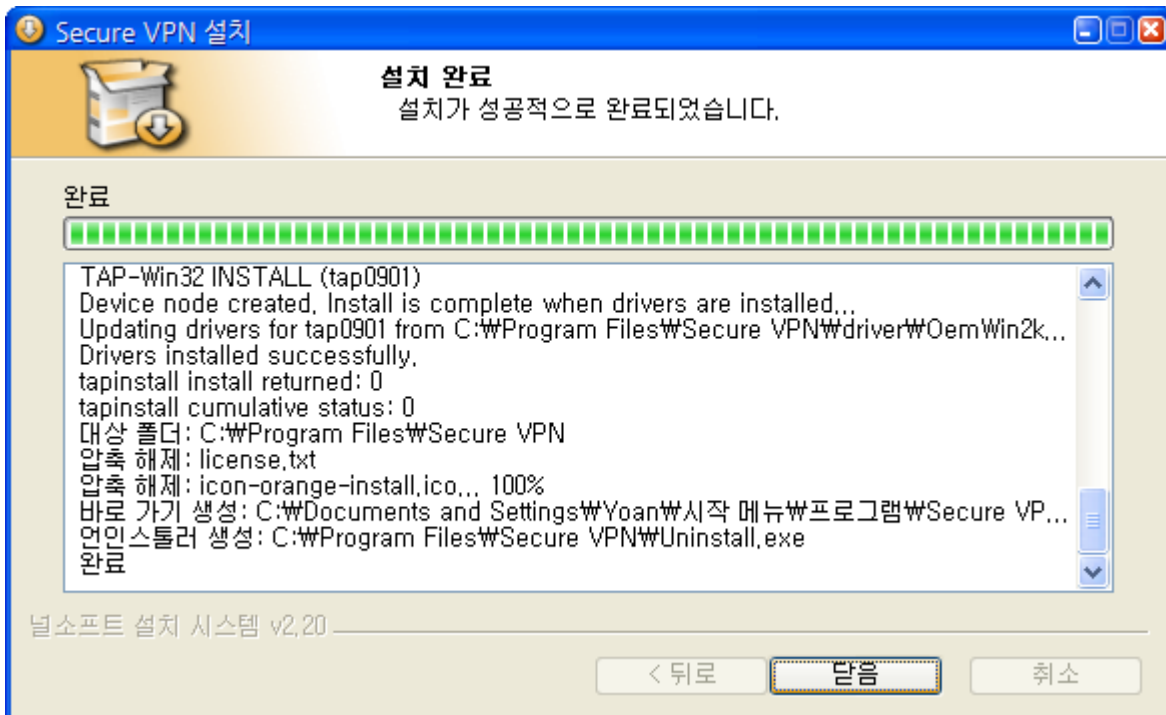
Secure VPN 설치

설치 완료
설치가 성공적으로 완료되었습니다.

완료

TAP-Win32 INSTALL (tap0901)
Device node created. Install is complete when drivers are installed...
Updating drivers for tap0901 from C:₩Program Files₩Secure VPN₩driver₩OemWin2k...
Drivers installed successfully.
tapinstall install returned: 0
tapinstall cumulative status: 0
대상 폴더: C:₩Program Files₩Secure VPN
압축 해제: license.txt
압축 해제: icon-orange-install.ico... 100%
바로 가기 생성: C:₩Documents and Settings₩Yoan₩시작 메뉴₩프로그램₩Secure VP...
언인스톨러 생성: C:₩Program Files₩Secure VPN₩Uninstall.exe
완료

널소프트 설치 시스템 v2.20

< 뒤로
닫음
취소